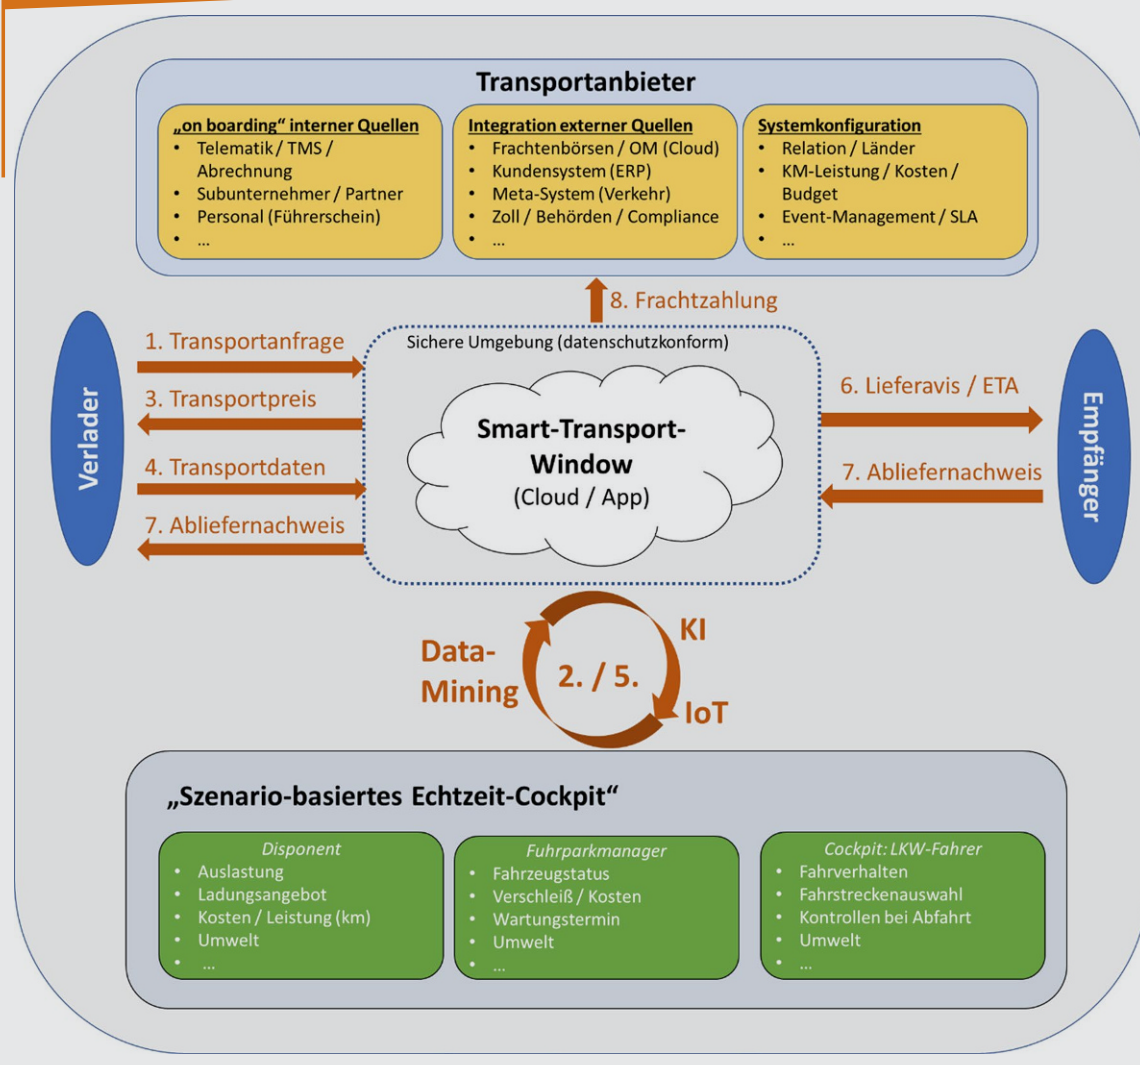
Transportanbieter

„on boarding" interner Quellen
• Telematik / TMS / Abrechnung
• Subunternehmer / Partner
• Personal (Führerschein)
• …

Integration externer Quellen
• Frachtenbörsen / OM (Cloud)
• Kundensystem (ERP)
• Meta-System (Verkehr)
• Zoll / Behörden / Compliance
• …

Systemkonfiguration
• Relation / Länder
• KM-Leistung / Kosten / Budget
• Event-Management / SLA
• …

8. Frachtzahlung

Verlader

1. Transportanfrage
3. Transportpreis
4. Transportdaten
7. Abliefernachweis

Sichere Umgebung (datenschutzkonform)

Smart-Transport-Window
(Cloud / App)

6. Lieferavis / ETA
7. Abliefernachweis

Empfänger

Data-Mining
2. / 5.
KI
IoT

„Szenario-basiertes Echtzeit-Cockpit"

Disponent
• Auslastung
• Ladungsangebot
• Kosten / Leistung (km)
• Umwelt
• …

Fuhrparkmanager
• Fahrzeugstatus
• Verschleiß / Kosten
• Wartungstermin
• Umwelt
• …

Cockpit: LKW-Fahrer
• Fahrverhalten
• Fahrstreckenauswahl
• Kontrollen bei Abfahrt
• Umwelt
• …